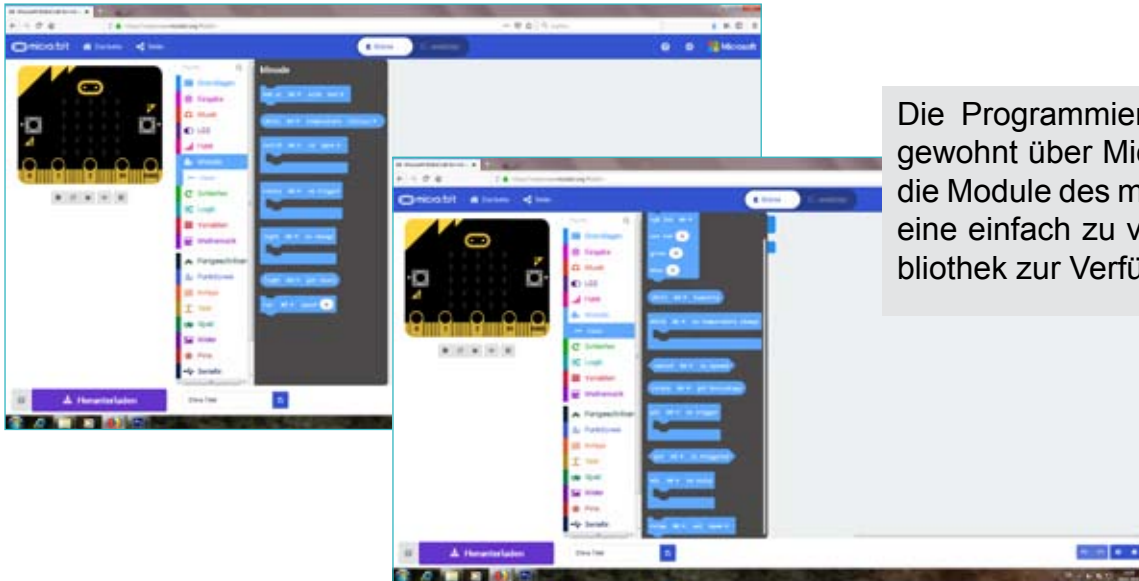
micro:bit Projekte Teilen Blöcke JavaScript Microsoft

Grundlagen
Eingabe
Musik
LED
Funk
Minode
Mehr
Schleifen
Logik
Variablen
Mathematik
Fortgeschritten
Funktionen
Arrays
Text
Spiel
Bilder
Pins
Seriell

Minode

Herunterladen

Ohne Titel

micro:bit Projekte Teilen Blöcke JavaScript

Grundlagen
Eingabe
Musik
LED
Funk
Minode
Mehr
Schleifen
Logik
Variablen
Mathematik
Fortgeschritten
Funktionen
Arrays
Text
Spiel
Bilder
Pins
Seriell

Herunterladen

Ohne Titel

Die Programmier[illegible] gewohnt über Mi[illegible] die Module des m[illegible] eine einfach zu v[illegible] bliothek zur Verfü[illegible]